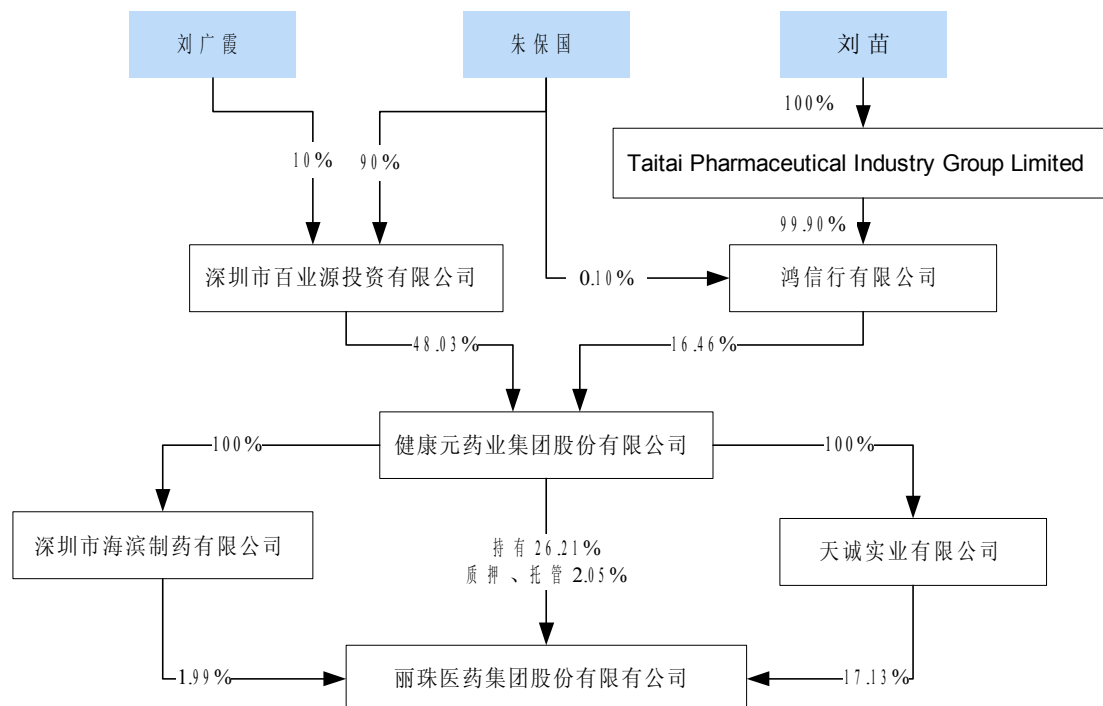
刘广霞

朱保国

刘苗

100%

Taitai Pharmaceutical Industry Group Limited

10%

90%

99.90%

深圳市百业源投资有限公司

0.10%

鸿信行有限公司

48.03%

16.46%

健康元药业集团股份有限公司

100%

100%

深圳市海滨制药有限公司

持有26.21%
质押、托管2.05%

天诚实业有限公司

1.99%

17.13%

丽珠医药集团股份有限公司